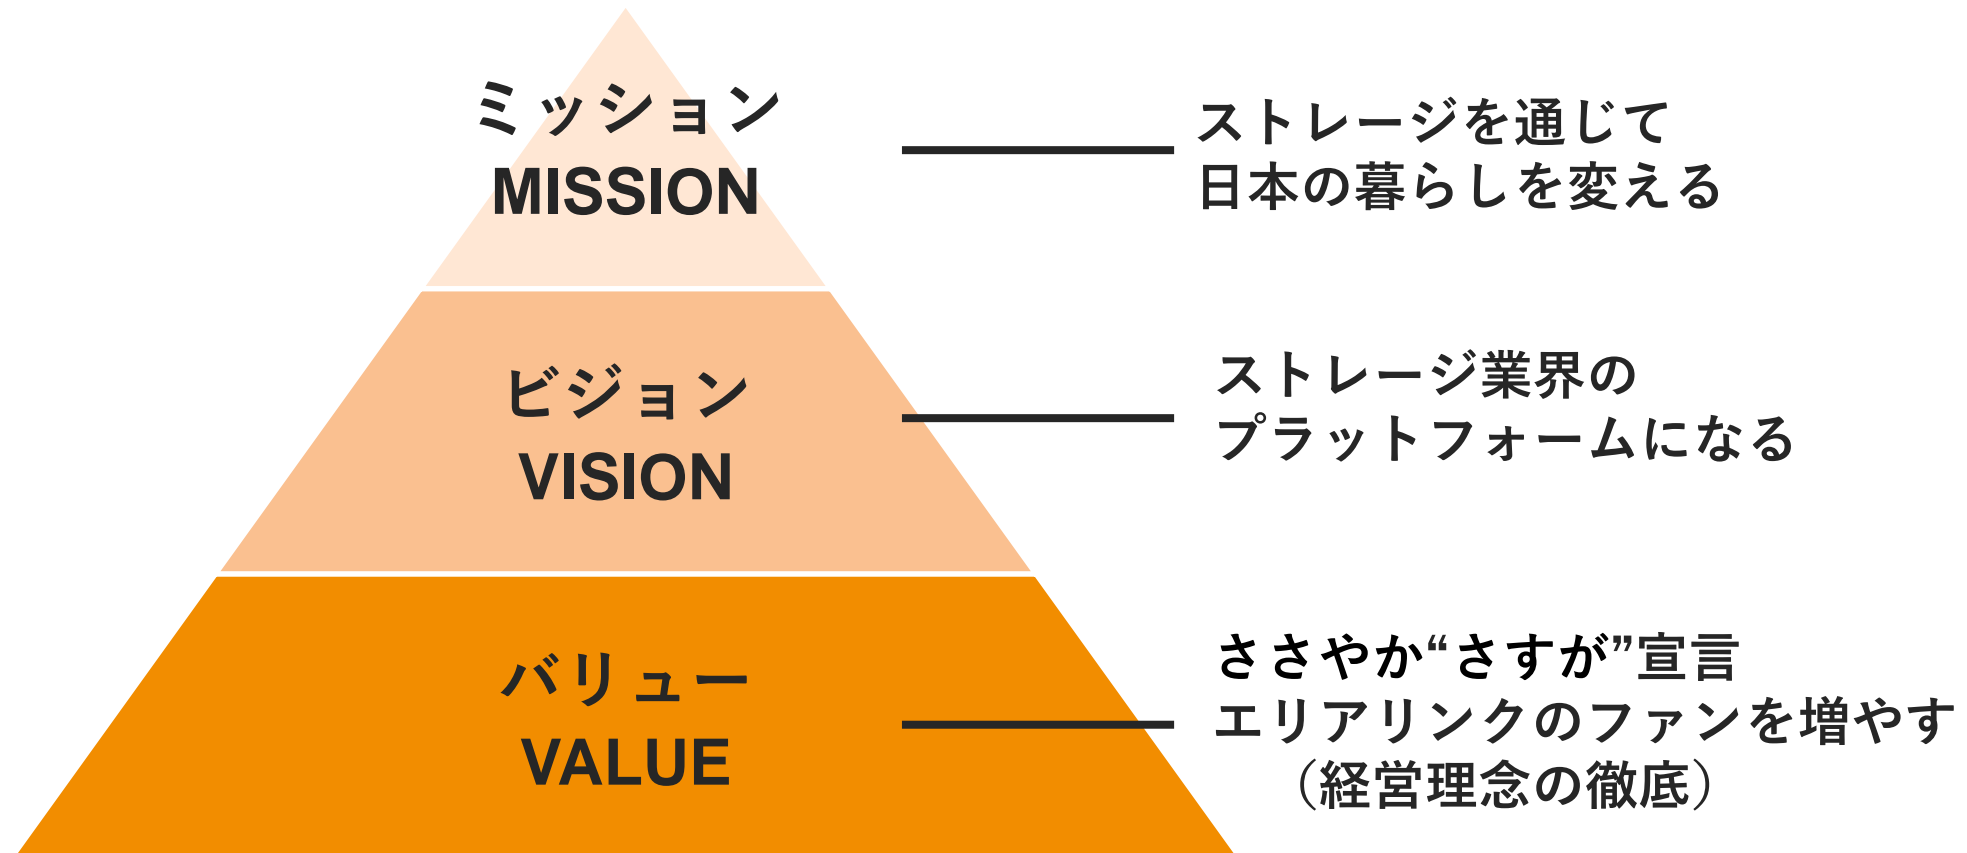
ミッション
MISSION

ストレージを通じて
日本の暮らしを変える

ビジョン
VISION

ストレージ業界の
プラットフォームになる

バリュー
VALUE

ささやか“さすが”宣言
エリアリンクのファンを増やす
（経営理念の徹底）